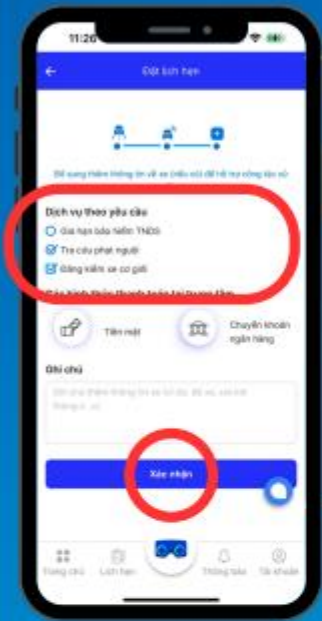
11:20

Đặt lịch hẹn

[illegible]

Dịch vụ theo yêu cầu

Gia hạn bảo hiểm TNDS

Tra cứu phạt nguội

Đăng kiểm xe cơ giới

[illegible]

Tiền mặt

Chuyển khoản ngân hàng

Ghi chú

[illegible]

Xác nhận

Trang chủ

Lịch hẹn

Thông báo

Tài khoản